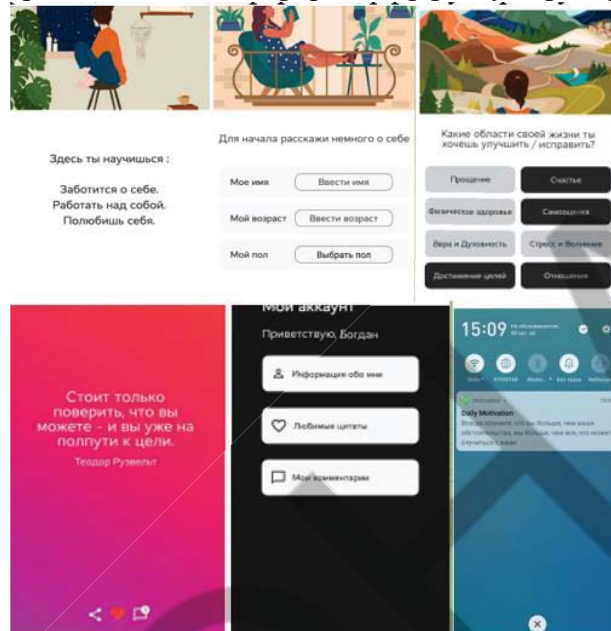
Здесь ты научишься :

Заботится о себе.
Работать над собой.
Полюбишь себя.

Для начала расскажи немного о себе

Мое имя | Ввести имя

Мой возраст | Ввести возраст

Мой пол | Выбрать пол

Какие области своей жизни ты хочешь улучшить / исправить?

Прощение | Счастье
Физическое здоровье | Самооценка
Вера и Духовность | Стресс и Волнение
Достижение целей | Отношения

Стоит только поверить, что вы можете - и вы уже на полпути к цели.
Теодор Рузвельт

Мой аккаунт
Приветствую, Богдан

Информация обо мне

Любимые цитаты

Мои комментарии

15:09

Daily Motivation
Всегда помните, что вы больше, чем ваши обстоятельства, вы больше, чем все, что может случиться с вами.